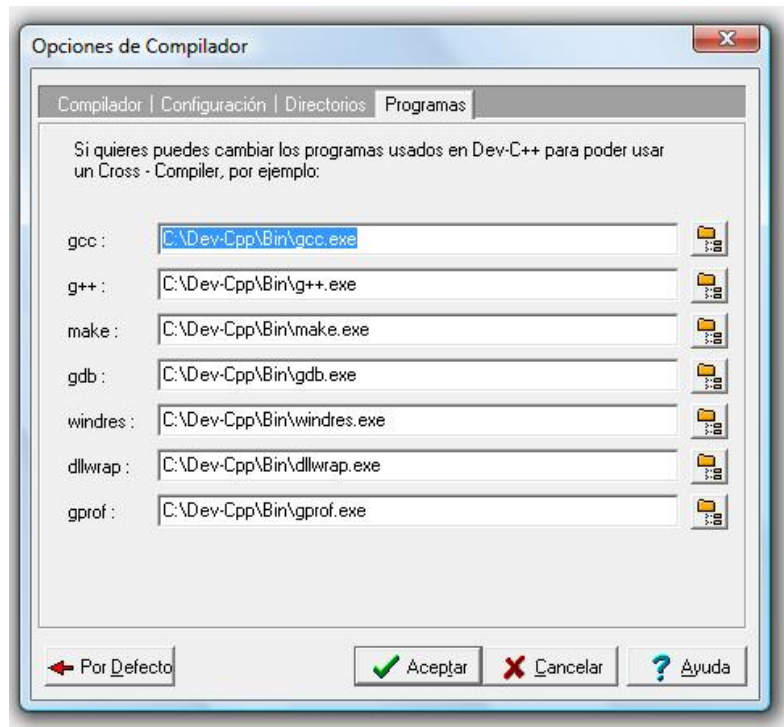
Opciones de Compilador

Compilador | Configuración | Directorios | Programas

Si quieres puedes cambiar los programas usados en Dev-C++ para poder usar un Cross - Compiler, por ejemplo:

gcc : C:\Dev-Cpp\Bin\gcc.exe

g++ : C:\Dev-Cpp\Bin\g++.exe

make : C:\Dev-Cpp\Bin\make.exe

gdb : C:\Dev-Cpp\Bin\gdb.exe

windres : C:\Dev-Cpp\Bin\windres.exe

dllwrap : C:\Dev-Cpp\Bin\dllwrap.exe

gprof : C:\Dev-Cpp\Bin\gprof.exe

Por Defecto

Aceptar

Cancelar

Ayuda